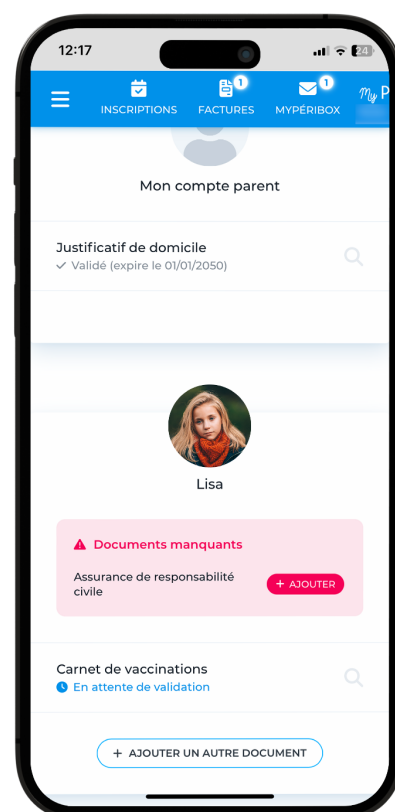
12:17
24

INSCRIPTIONS
1
FACTURES
1
MYPÉRIBOX
My P

Mon compte parent

Justificatif de domicile
✓ Validé (expire le 01/01/2050)

Lisa

Documents manquants

Assurance de responsabilité civile
+ AJOUTER

Carnet de vaccinations
En attente de validation

+ AJOUTER UN AUTRE DOCUMENT